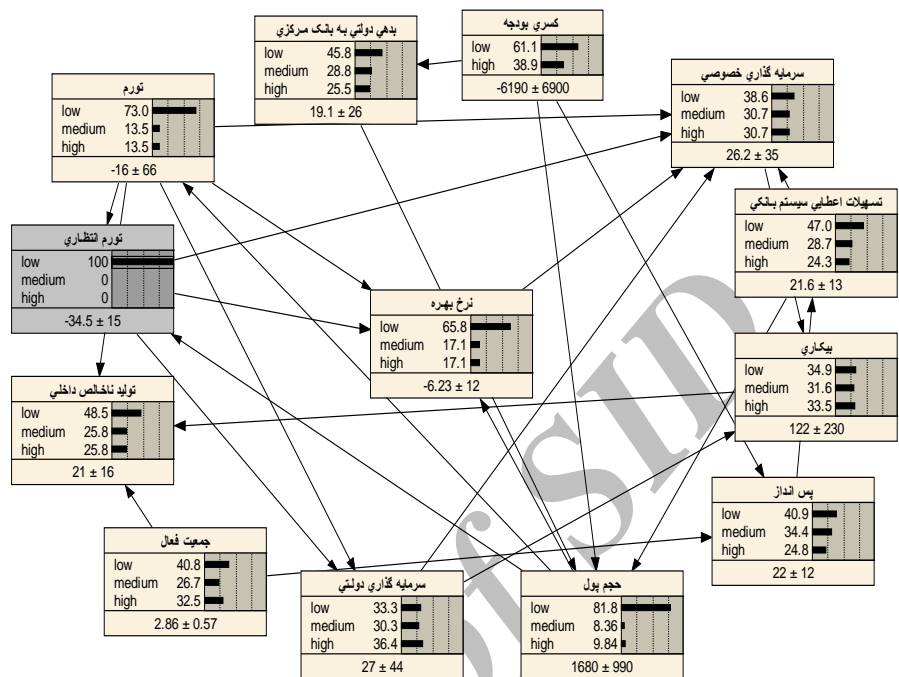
بدهي دولتي به بانک مرکزي
low 45.8
medium 28.8
high 25.5
19.1 ± 26

کسري بودجه
low 61.1
high 38.9
-6190 ± 6900

تورم
low 73.0
medium 13.5
high 13.5
-16 ± 66

سرمايه گذاري خصوصي
low 38.6
medium 30.7
high 30.7
26.2 ± 35

تسهيلات اعطايي سيستم بانکي
low 47.0
medium 28.7
high 24.3
21.6 ± 13

تورم انتظاري
low 100
medium 0
high 0
-34.5 ± 15

نرخ بهره
low 65.8
medium 17.1
high 17.1
-6.23 ± 12

بيکاري
low 34.9
medium 31.6
high 33.5
122 ± 230

توليد ناخالص داخلي
low 48.5
medium 25.8
high 25.8
21 ± 16

پس انداز
low 40.9
medium 34.4
high 24.8
22 ± 12

جمعيت فعال
low 40.8
medium 26.7
high 32.5
2.86 ± 0.57

سرمايه گذاري دولتي
low 33.3
medium 30.3
high 36.4
27 ± 44

حجم پول
low 81.8
medium 8.36
high 9.84
1680 ± 990